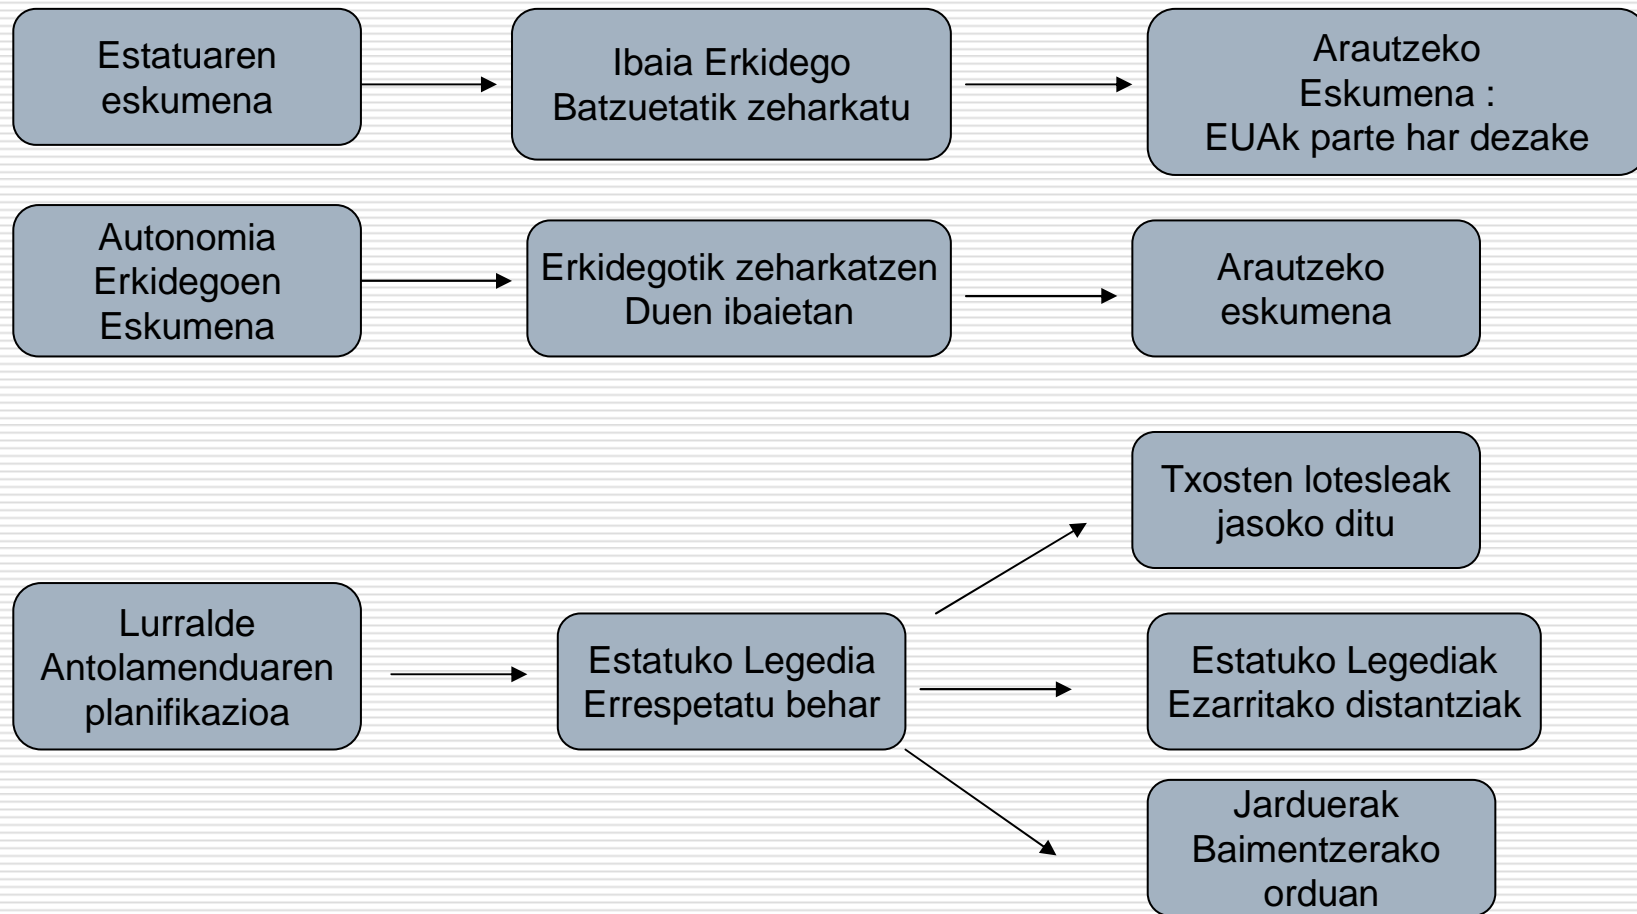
Estatuaren eskumena

Ibaia Erkidego Batzuetatik zeharkatu

Arautzeko Eskumena : EUAk parte har dezake

Autonomia Erkidegoen Eskumena

Erkidegotik zeharkatzen Duen ibaietan

Arautzeko eskumena

Txosten lotesleak jasoko ditu

Lurralde Antolamenduaren planifikazioa

Estatuko Legedia Errespetatu behar

Estatuko Legediak Ezarritako distantziak

Jarduerak Baimentzerako orduan